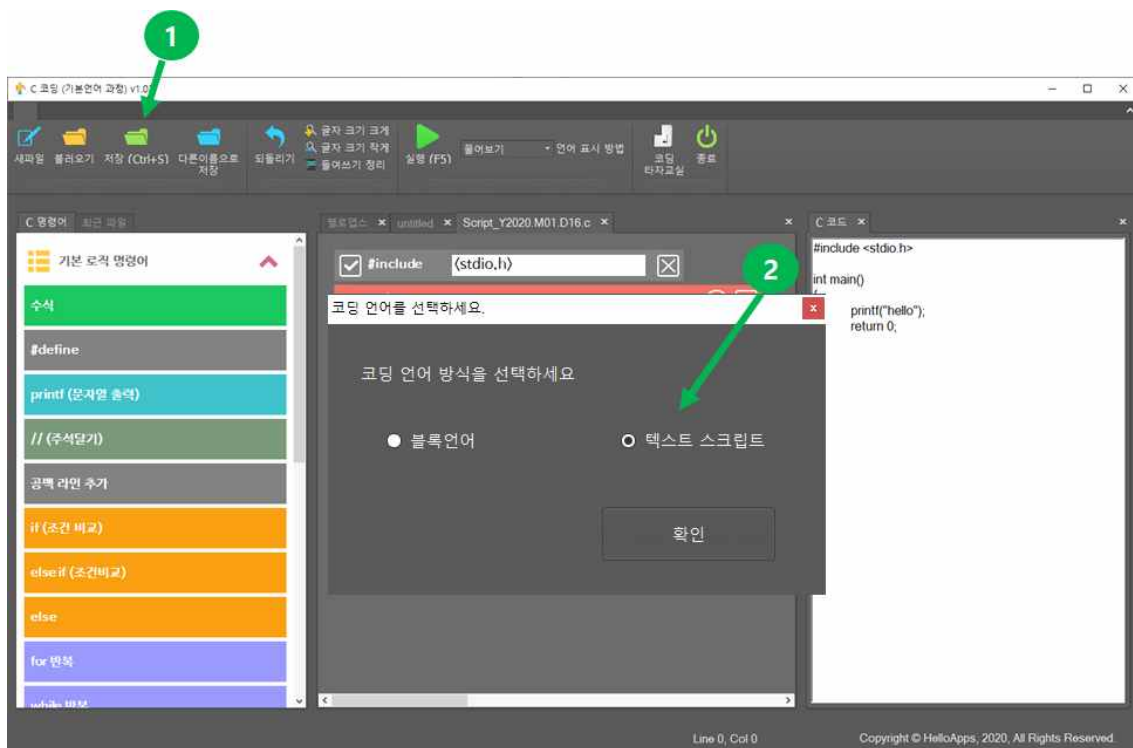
1

C 코딩 (기본언어 과정) v1.0

새파일 불러오기 저장 (Ctrl+S) 다른이름으로 저장 되돌리기 글자 크기 크게 글자 크기 작게 들여쓰기 정리 실행 (F5) 풀어보기 언어 표시 방법 코딩 타자교실 종료

C 명령어 최근 파일

기본 로직 명령어

수식

#define

printf (문자열 출력)

// (주석달기)

공백 라인 추가

if (조건 비교)

else if (조건비교)

else

for 반복

while 반복

헬로앱스 × untitled × Script_Y2020.M01.D16.c ×

#include (stdio.h)

2

코딩 언어를 선택하세요.

코딩 언어 방식을 선택하세요

블록언어

텍스트 스크립트

확인

C 코드 ×

#include <stdio.h>

int main()
{
printf("hello");
return 0;

Line 0, Col 0

Copyright © HelloApps, 2020, All Rights Reserved.